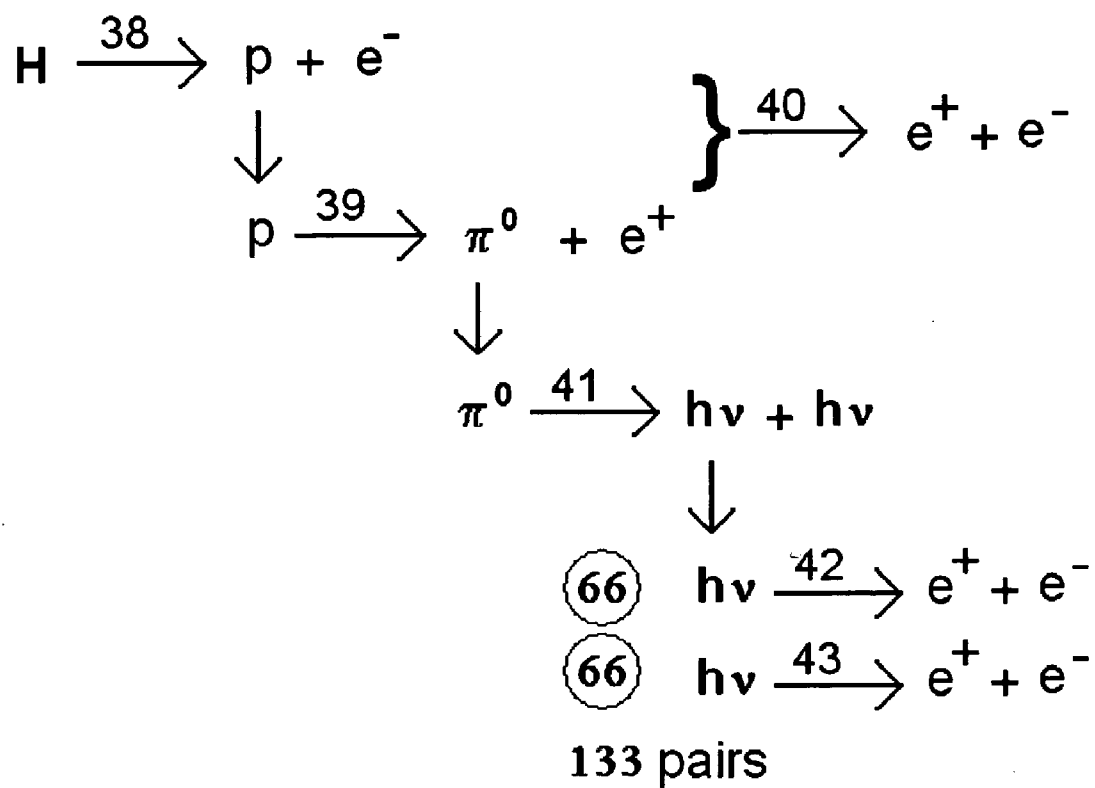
$H \xrightarrow{38} p + e^-$

$\downarrow$

$p \xrightarrow{39} \pi^0 + e^+$

$\} \xrightarrow{40} e^+ + e^-$

$\downarrow$

$\pi^0 \xrightarrow{41} h\nu + h\nu$

$\downarrow$

66 $h\nu \xrightarrow{42} e^+ + e^-$

66 $h\nu \xrightarrow{43} e^+ + e^-$

133 pairs